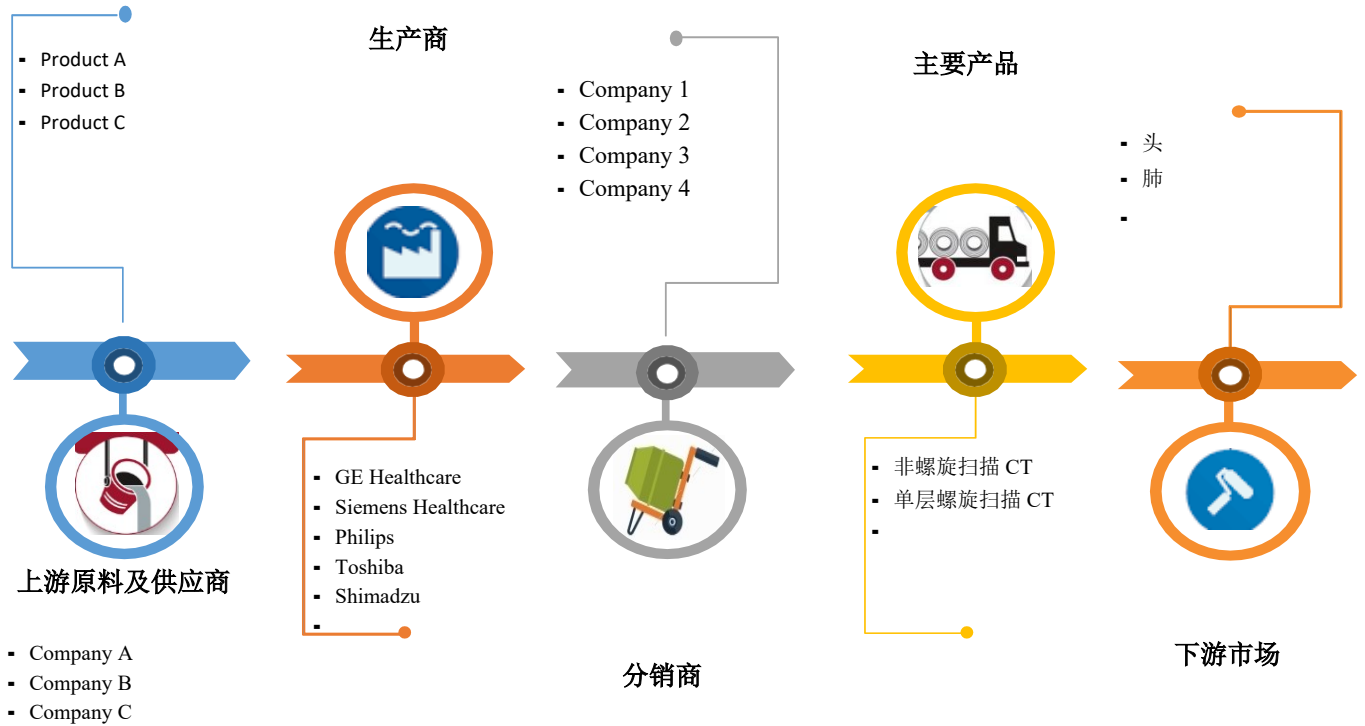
- Product A
- Product B
- Product C

生产商

- Company 1
- Company 2
- Company 3
- Company 4

主要产品

- 头
- 肺
-

- GE Healthcare
- Siemens Healthcare
- Philips
- Toshiba
- Shimadzu
-

- 非螺旋扫描 CT
- 单层螺旋扫描 CT
-

上游原料及供应商

- Company A
- Company B
- Company C

分销商

下游市场